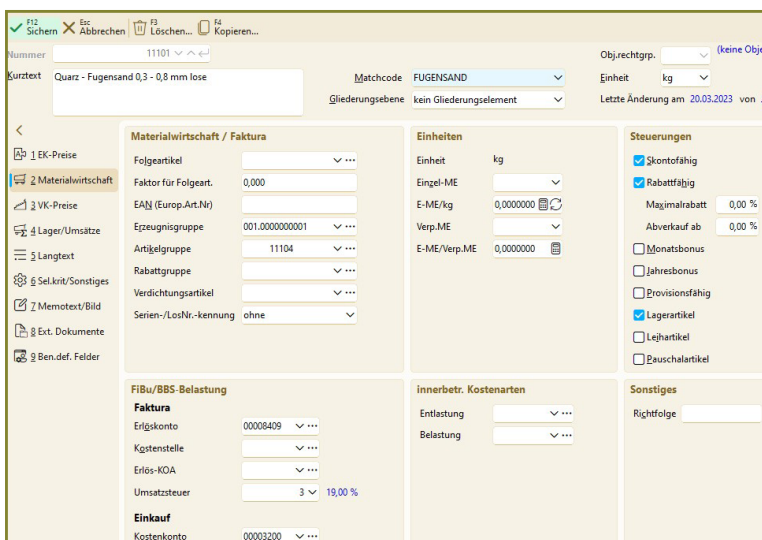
F12 Sichern Esc Abbrechen F3 Löschen... F4 Kopieren...

Nummer 11101
Kurztext Quarz - Fugensand 0,3 - 0,8 mm lose
Matchcode FUGENSAND
Gliederungsebene kein Gliederungselement
Obj.rechtgrp. (keine Obje
Einheit kg
Letzte Änderung am 20.03.2023 von

1 EK-Preise
2 Materialwirtschaft
3 VK-Preise
4 Lager/Umsätze
5 Langtext
6 Sel.krit/Sonstiges
7 Memotext/Bild
8 Ext. Dokumente
9 Ben.def. Felder

Materialwirtschaft / Faktura
Folgeartikel
Faktor für Folgeart. 0,000
EAN (Europ.Art.Nr)
Erzeugnisgruppe 001.0000000001
Artikelgruppe 11104
Rabattgruppe
Verdichtungsartikel
Serien-/LosNr.-kennung ohne

Einheiten
Einheit kg
Einzel-ME
E-ME/kg 0,0000000
Verp.ME
E-ME/Verp.ME 0,0000000

Steuerungen
Skontofähig
Rabattfähig
Maximalrabatt 0,00 %
Abverkauf ab 0,00 %
Monatsbonus
Jahresbonus
Provisionsfähig
Lagerartikel
Leihartikel
Pauschalartikel

FiBu/BBS-Belastung
Faktura
Erlöskonto 00008409
Kostenstelle
Erlös-KOA
Umsatzsteuer 3 19,00 %
Einkauf
Kostenkonto 00003200

innerbetr. Kostenarten
Entlastung
Belastung

Sonstiges
Richtfolge